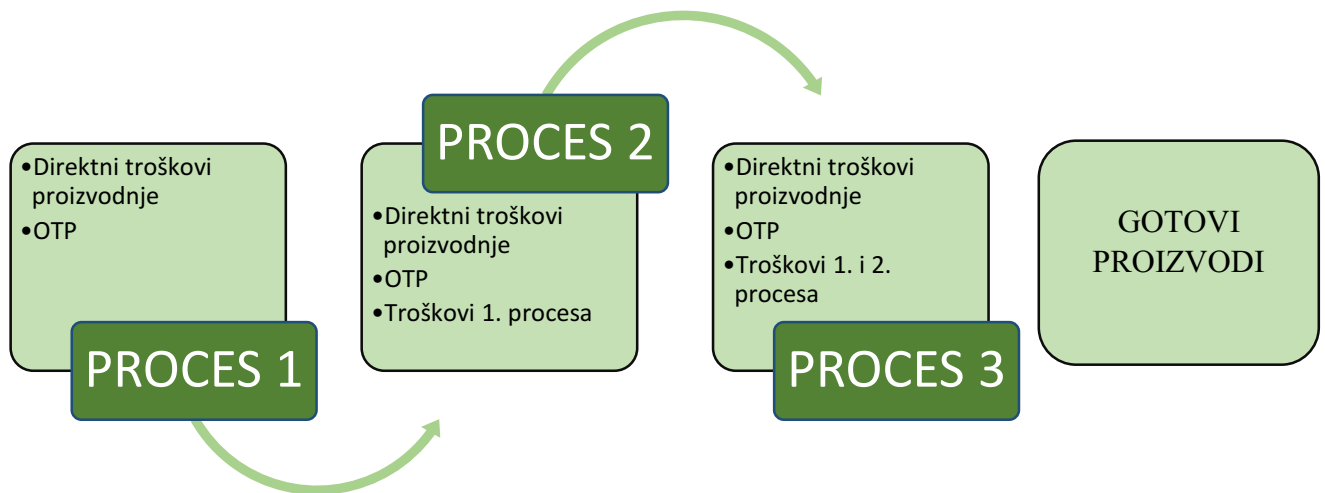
•Direktni troškovi proizvodnje
•OTP

PROCES 1

PROCES 2

•Direktni troškovi proizvodnje
•OTP
•Troškovi 1. procesa

•Direktni troškovi proizvodnje
•OTP
•Troškovi 1. i 2. procesa

PROCES 3

GOTOVI PROIZVODI